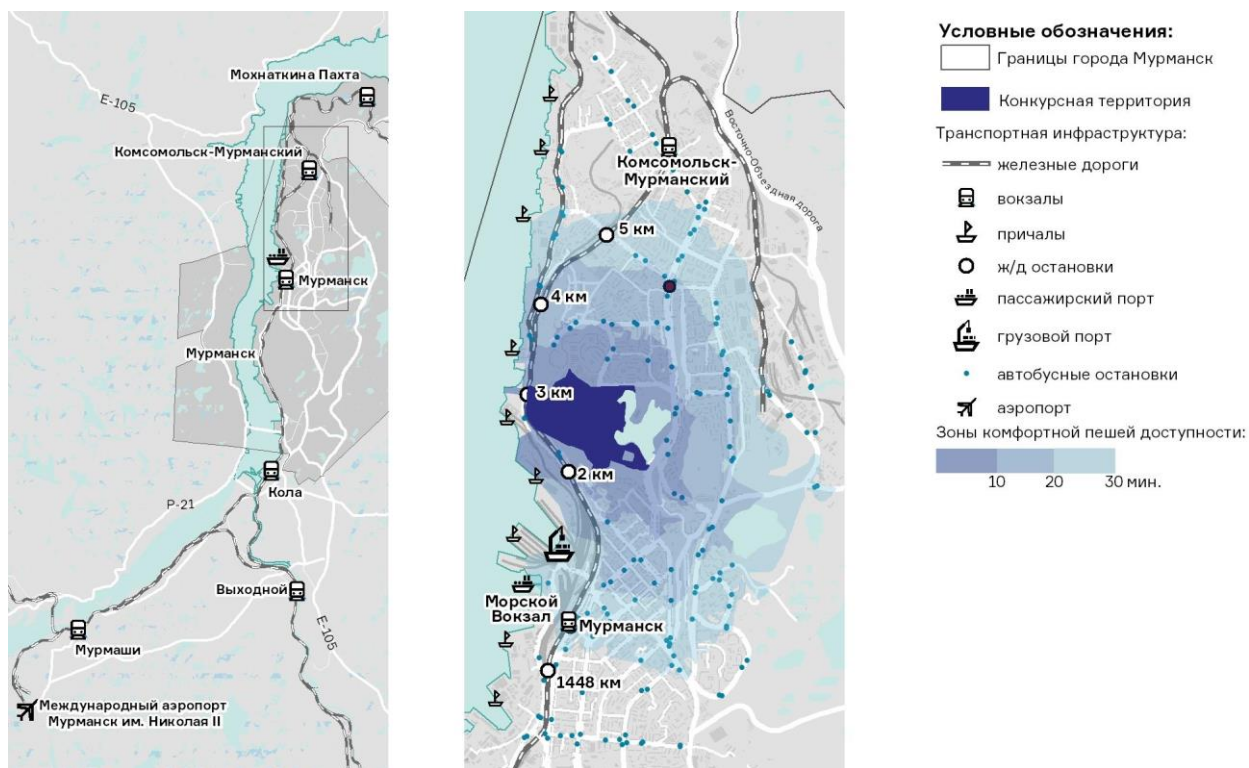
Мохнаткина Пахта
E-105
Комсомольск-Мурманский
Мурманск
Мурманск
Кола
P-21
Выходной
E-105
Мурмаши
Международный аэропорт Мурманск им. Николая II

Комсомольск-Мурманский
Восточно-Объездная дорога
5 км
4 км
3 км
2 км
Морской Вокзал
Мурманск
1448 км

Условные обозначения:
Границы города Мурманск
Конкурсная территория
Транспортная инфраструктура:
железные дороги
вокзалы
причалы
ж/д остановки
пассажирский порт
грузовой порт
автобусные остановки
аэропорт
Зоны комфортной пешей доступности:
10 20 30 мин.